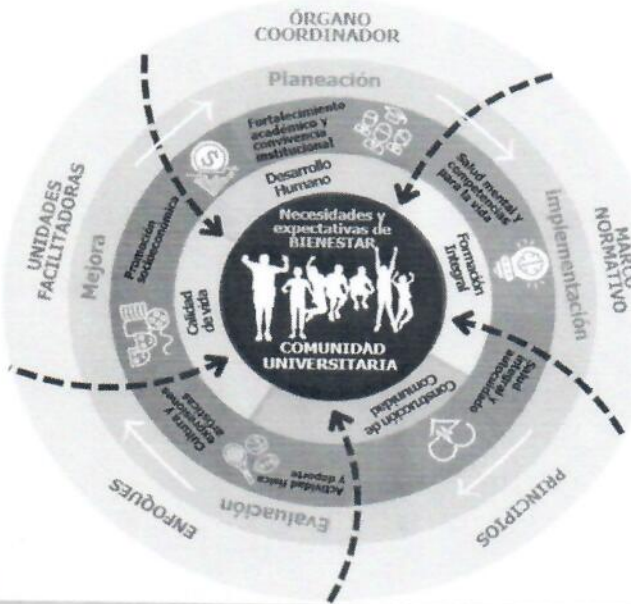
ÓRGANO COORDINADOR

MARCO NORMATIVO

PRINCIPIOS

ENFOQUES

UNIDADES FACILITADORAS

Planeación

Implementación

Evaluación

Mejora

Fortalecimiento académico y convivencia institucional

Salud mental y competencias para la vida

Salud integral y autocuidado

Actividad física y deporte

Cultura y expresiones artísticas

Promoción Socioeconómica

Desarrollo Humano

Formación Integral

Construcción de Comunidad

Calidad de vida

Necesidades y expectativas de BIENESTAR

COMUNIDAD UNIVERSITARIA